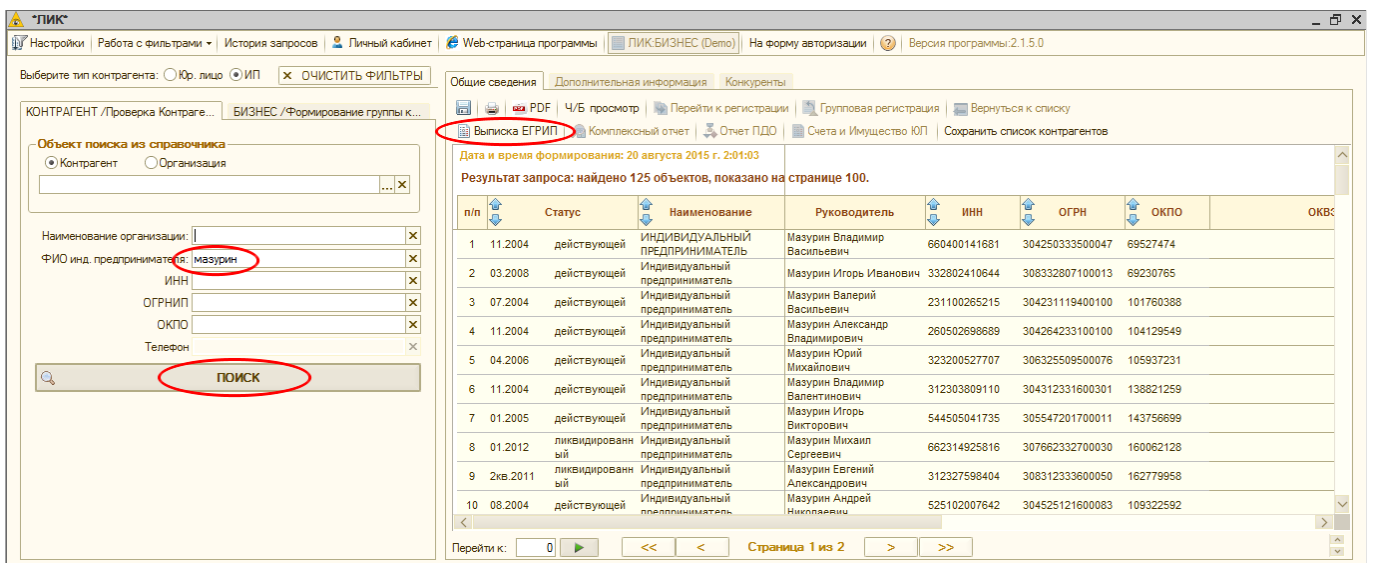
*ЛИК*

Настройки | Работа с фильтрами ▾ | История запросов | Личный кабинет | Web-страница программы | ЛИК:БИЗНЕС (Demo) | На форму авторизации | ? | Версия программы:2.1.5.0

Выберите тип контрагента: ○Юр. лицо ⦿ИП ✕ ОЧИСТИТЬ ФИЛЬТРЫ

КОНТРАГЕНТ /Проверка Контраге... | БИЗНЕС /Формирование группы к...

Объект поиска из справочника
⦿Контрагент ○Организация

Наименование организации:
ФИО инд. предпринимателя: мазурин
ИНН
ОГРНИП
ОКПО
Телефон

ПОИСК

Общие сведения | Дополнительная информация | Конкуренты

PDF | Ч/Б просмотр | Перейти к регистрации | Групповая регистрация | Вернуться к списку
Выписка ЕГРИП | Комплексный отчет | Отчет ПДО | Счета и Имущество ЮЛ | Сохранить список контрагентов

Дата и время формирования: 20 августа 2015 г. 2:01:03

Результат запроса: найдено 125 объектов, показано на странице 100.

| п/п | | Статус | Наименование | Руководитель | ИНН | ОГРН | ОКПО | ОКВЭ |
|---|---|---|---|---|---|---|---|---|
| 1 | 11.2004 | действующей | ИНДИВИДУАЛЬНЫЙ ПРЕДПРИНИМАТЕЛЬ | Мазурин Владимир Васильевич | 660400141681 | 304250333500047 | 69527474 | |
| 2 | 03.2008 | действующей | Индивидуальный предприниматель | Мазурин Игорь Иванович | 332802410644 | 308332807100013 | 69230765 | |
| 3 | 07.2004 | действующей | Индивидуальный предприниматель | Мазурин Валерий Васильевич | 231100265215 | 304231119400100 | 101760388 | |
| 4 | 11.2004 | действующей | Индивидуальный предприниматель | Мазурин Александр Владимирович | 260502698689 | 304264233100100 | 104129549 | |
| 5 | 04.2006 | действующей | Индивидуальный предприниматель | Мазурин Юрий Михайлович | 323200527707 | 306325509500076 | 105937231 | |
| 6 | 11.2004 | действующей | Индивидуальный предприниматель | Мазурин Владимир Валентинович | 312303809110 | 304312331600301 | 138821259 | |
| 7 | 01.2005 | действующей | Индивидуальный предприниматель | Мазурин Игорь Викторович | 544505041735 | 305547201700011 | 143756699 | |
| 8 | 01.2012 | ликвидированный | Индивидуальный предприниматель | Мазурин Михаил Сергеевич | 662314925816 | 307662332700030 | 160062128 | |
| 9 | 2кв.2011 | ликвидированный | Индивидуальный предприниматель | Мазурин Евгений Александрович | 312327598404 | 308312333600050 | 162779958 | |
| 10 | 08.2004 | действующей | Индивидуальный предприниматель | Мазурин Андрей Николаевич | 525102007642 | 304525121600083 | 109322592 | |

Перейти к: 0 | << | < | Страница 1 из 2 | > | >>